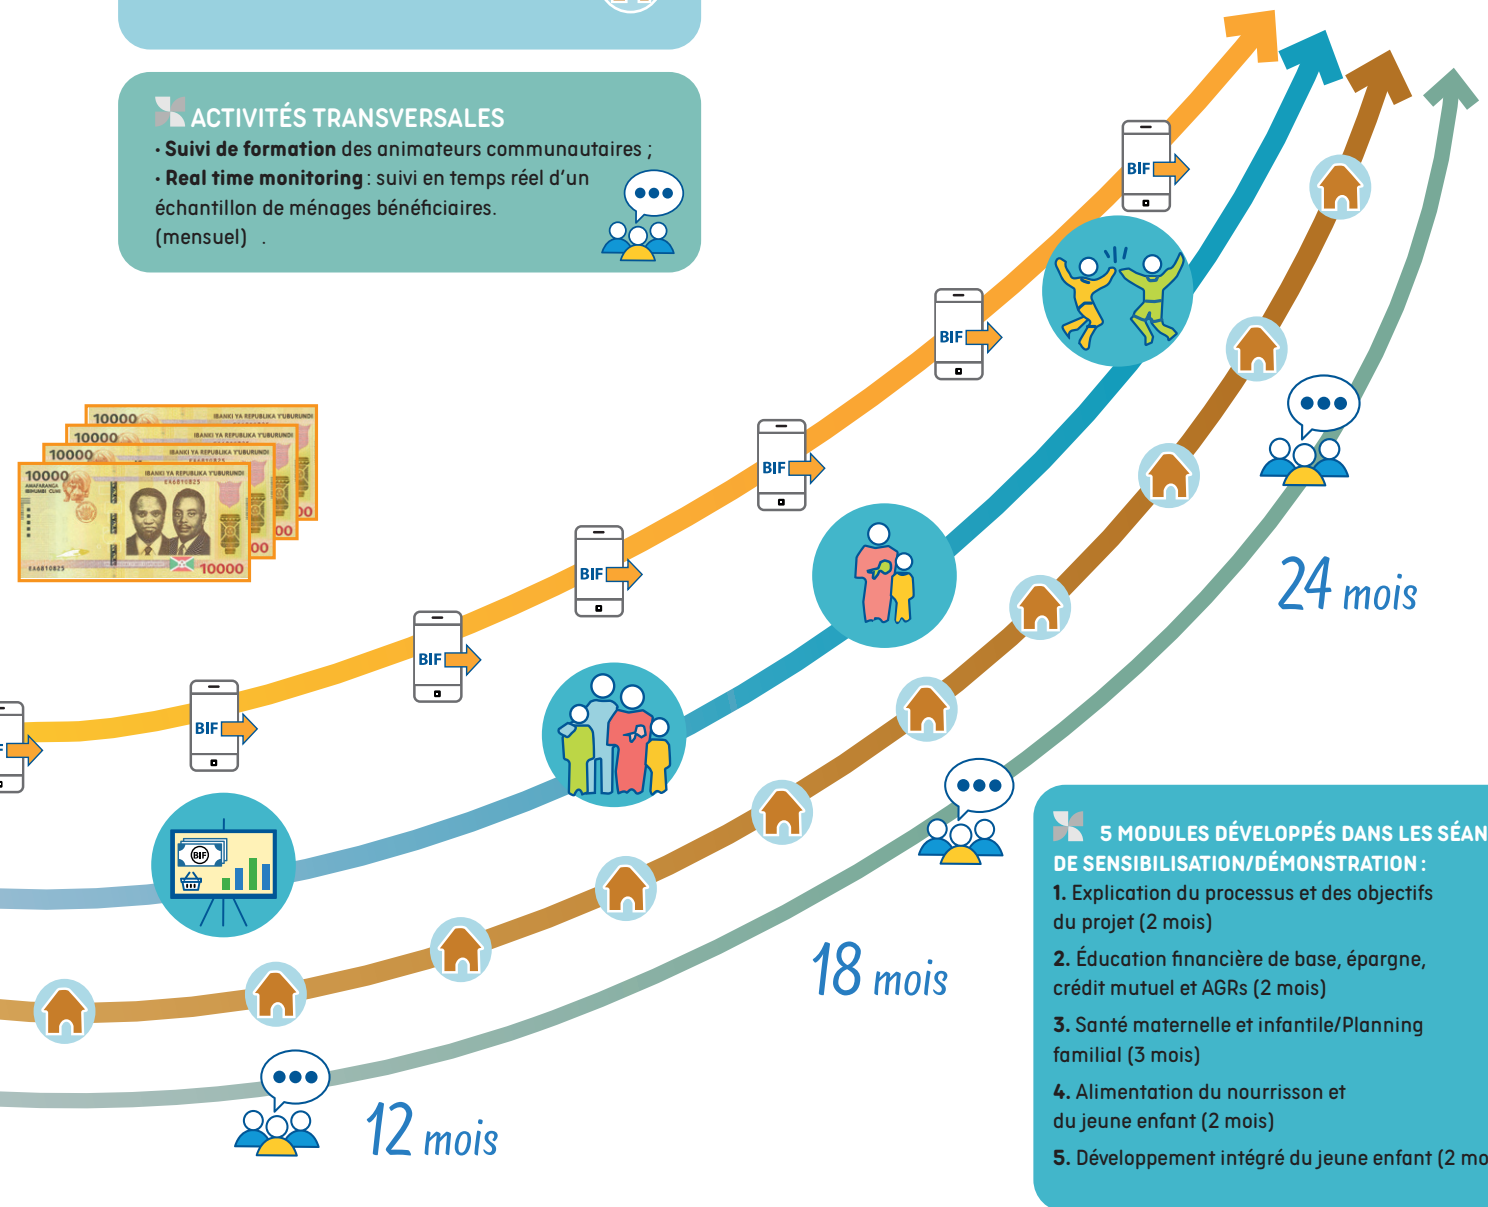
ACTIVITÉS TRANSVERSALES

· **Suivi de formation** des animateurs communautaires ;
· **Real time monitoring** : suivi en temps réel d'un échantillon de ménages bénéficiaires. (mensuel) .

10000 BANKI YA REPUBLIKA Y'UBURUNDI

BIF

BIF

BIF

BIF

BIF

BIF

BIF

BIF

24 mois

18 mois

12 mois

5 MODULES DÉVELOPPÉS DANS LES SÉAN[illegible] DE SENSIBILISATION/DÉMONSTRATION :

**1.** Explication du processus et des objectifs du projet (2 mois)

**2.** Éducation financière de base, épargne, crédit mutuel et AGRs (2 mois)

**3.** Santé maternelle et infantile/Planning familial (3 mois)

**4.** Alimentation du nourrisson et du jeune enfant (2 mois)

**5.** Développement intégré du jeune enfant (2 mo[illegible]